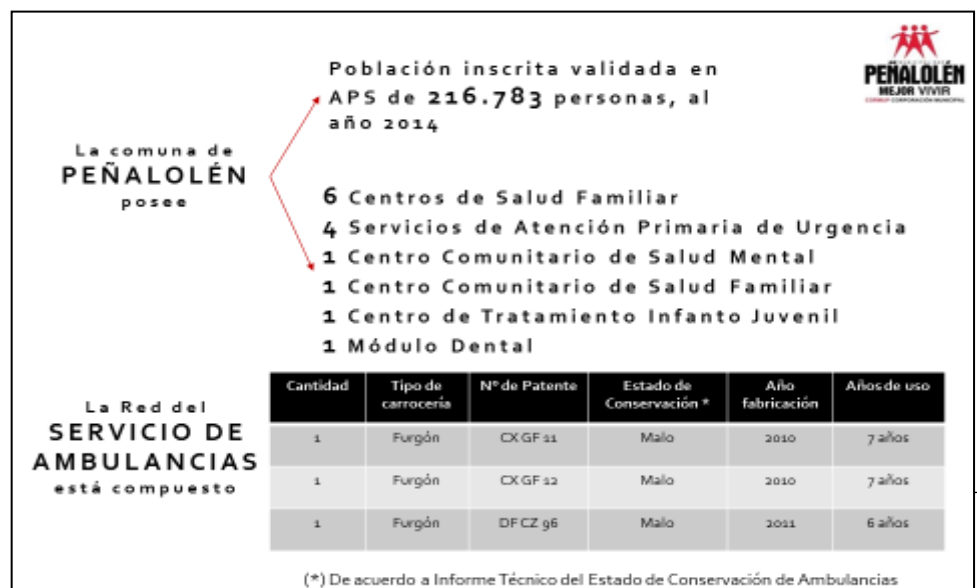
PEÑALOLÉN
MEJOR VIVIR
CORMUP CORPORACIÓN MUNICIPAL

La comuna de
PEÑALOLÉN
posee

Población inscrita validada en APS de 216.783 personas, al año 2014

6 Centros de Salud Familiar
4 Servicios de Atención Primaria de Urgencia
1 Centro Comunitario de Salud Mental
1 Centro Comunitario de Salud Familiar
1 Centro de Tratamiento Infanto Juvenil
1 Módulo Dental

La Red del
SERVICIO DE AMBULANCIAS
está compuesto

| Cantidad | Tipo de carrocería | Nº de Patente | Estado de Conservación * | Año fabricación | Años de uso |
|---|---|---|---|---|---|
| 1 | Furgón | CX GF 11 | Malo | 2010 | 7 años |
| 1 | Furgón | CX GF 12 | Malo | 2010 | 7 años |
| 1 | Furgón | DF CZ 96 | Malo | 2011 | 6 años |

(*) De acuerdo a Informe Técnico del Estado de Conservación de Ambulancias